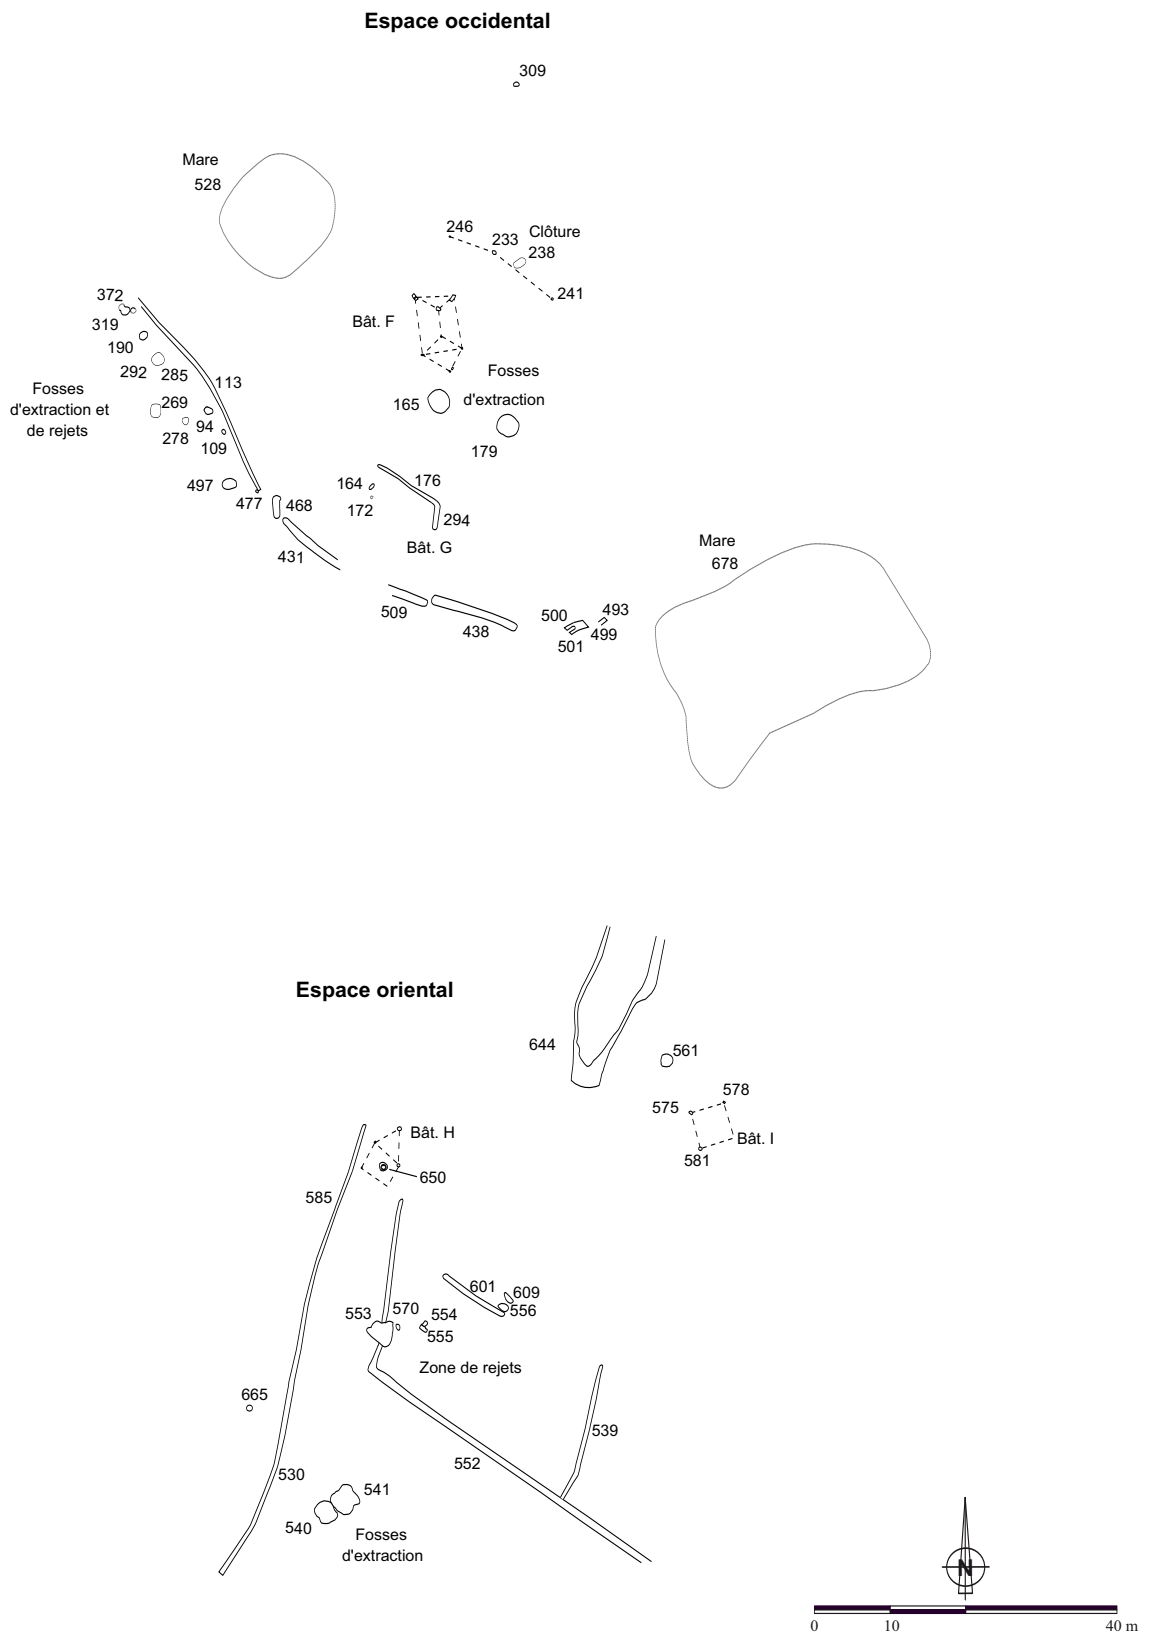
Espace occidental

309

Mare
528

246
233
Clôture
238
241

372
319
190
292
285
113

Bât. F

Fosses
d'extraction

Fosses
d'extraction et
de rejets

165
179

269
278
94
109

497
477
468

164
172
176
294
Bât. G

431

Mare
678

509
438

500
493
501
499

Espace oriental

644
561

578
575
Bât. I
581

Bât. H
650
585

601
609
556
553
570
554
555
Zone de rejets

665

539
552
530
541
540
Fosses
d'extraction

N

0
10
40 m